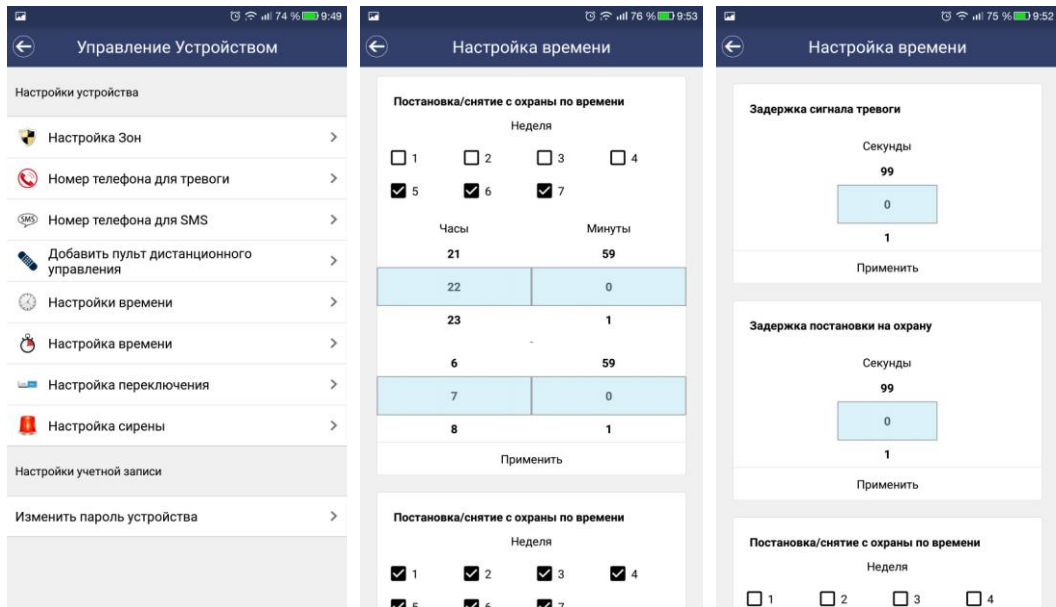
74 % 9:49

Управление Устройством

Настройки устройства

Настройка Зон

Номер телефона для тревоги

SMS Номер телефона для SMS

Добавить пульт дистанционного управления

Настройки времени

Настройка времени

Настройка переключения

Настройка сирены

Настройки учетной записи

Изменить пароль устройства

76 % 9:53

Настройка времени

Постановка/снятие с охраны по времени

Неделя

1 2 3 4

5 6 7

Часы Минуты

21 59

22 0

23 1

6 59

7 0

8 1

Применить

Постановка/снятие с охраны по времени

Неделя

1 2 3 4

5 6 7

75 % 9:52

Настройка времени

Задержка сигнала тревоги

Секунды

99

0

1

Применить

Задержка постановки на охрану

Секунды

99

0

1

Применить

Постановка/снятие с охраны по времени

Неделя

1 2 3 4